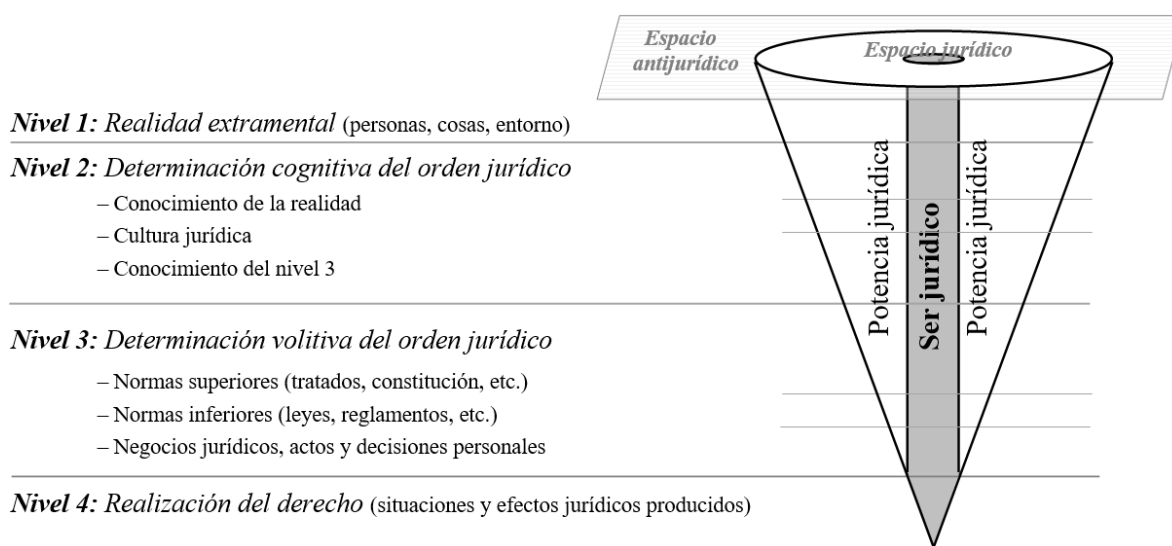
Espacio antijurídico

Espacio jurídico

Nivel 1: Realidad extramental (personas, cosas, entorno)

Nivel 2: Determinación cognitiva del orden jurídico

– Conocimiento de la realidad

– Cultura jurídica

– Conocimiento del nivel 3

Nivel 3: Determinación volitiva del orden jurídico

– Normas superiores (tratados, constitución, etc.)

– Normas inferiores (leyes, reglamentos, etc.)

– Negocios jurídicos, actos y decisiones personales

Nivel 4: Realización del derecho (situaciones y efectos jurídicos producidos)

Potencia jurídica

Ser jurídico

Potencia jurídica